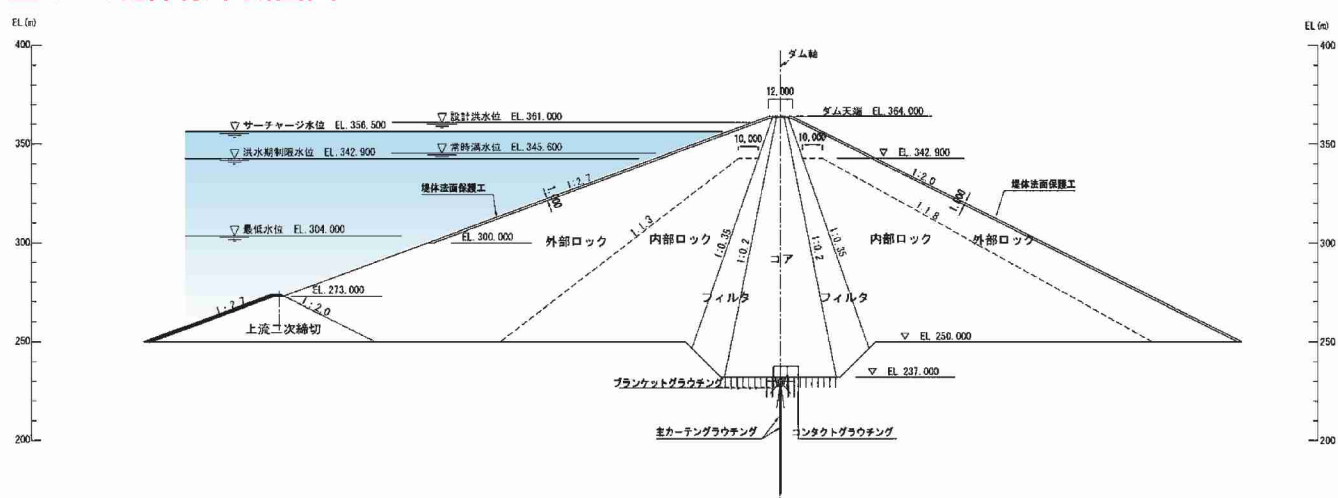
EL (m)
400
350
300
250
200

EL (m)
400
350
300
250
200

ダム軸
12.000
ダム天端 EL. 364.000
▽ 設計洪水位 EL. 361.000
▽ サーチャージ水位 EL. 356.500
▽ 洪水期制限水位 EL. 342.900
▽ 常時満水位 EL. 345.600
10.000
10.000
▽ EL. 342.900
1:2.7
1.000
堤体法面保護工
1:2.0
1.000
堤体法面保護工
1:1.3
1:1.8
▽ 最低水位 EL. 304.000
EL. 300.000
外部ロック
内部ロック
1:0.35
1:0.2
コア
1:0.2
1:0.35
内部ロック
外部ロック
EL. 273.000
1:2.7
1:2.0
フィルタ
フィルタ
上流二次締切
▽ EL. 250.000
▽ EL. 237.000
ブランケットグラウチング
主カーテングラウチング
コンタクトグラウチング